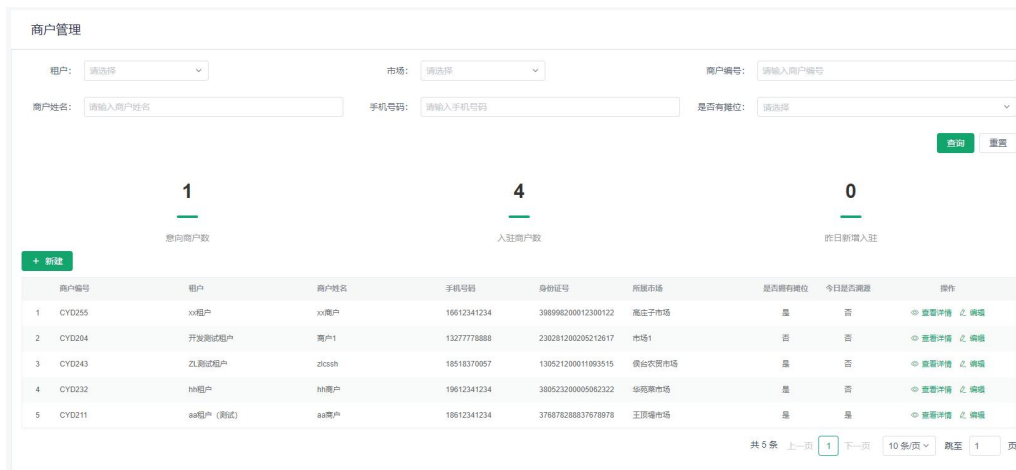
商户管理

租户: 请选择
市场: 请选择
商户编号: 请输入商户编号
商户姓名: 请输入商户姓名
手机号码: 请输入手机号码
是否有摊位: 请选择

查询 重置

1
意向商户数

4
入驻商户数

0
昨日新增入驻

+ 新建

| | 商户编号 | 租户 | 商户姓名 | 手机号码 | 身份证号 | 所属市场 | 是否有摊位 | 今日是否溯源 | 操作 |
|---|---|---|---|---|---|---|---|---|---|
| 1 | CYD255 | xx租户 | xx商户 | 16612341234 | 398998200012300122 | 高庄子市场 | 是 | 否 | 查看详情 编辑 |
| 2 | CYD204 | 开发测试租户 | 商户1 | 13277778888 | 230281200205212617 | 市场1 | 否 | 否 | 查看详情 编辑 |
| 3 | CYD243 | ZL测试租户 | zlcssh | 18518370057 | 130521200001093515 | 侯台农贸市场 | 是 | 否 | 查看详情 编辑 |
| 4 | CYD232 | hh租户 | hh商户 | 19612341234 | 380523200005062322 | 华苑蔬市场 | 是 | 否 | 查看详情 编辑 |
| 5 | CYD211 | aa租户（测试） | aa商户 | 18612341234 | 376878288837678978 | 王顶堤市场 | 是 | 是 | 查看详情 编辑 |

共 5 条 上一页 1 下一页 10 条/页 跳至 1 页